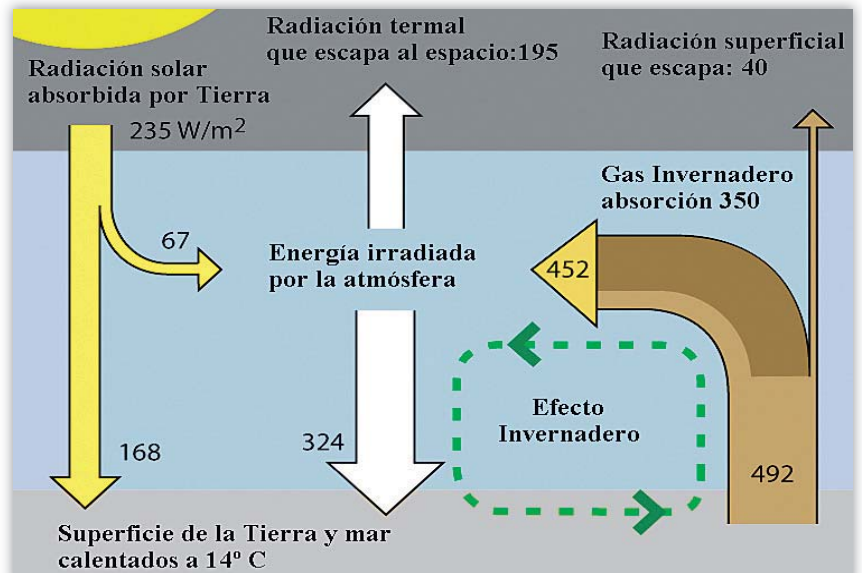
Radiación termal que escapa al espacio:195

Radiación superficial que escapa: 40

Radiación solar absorbida por Tierra

235 W/m$^2$

Gas Invernadero absorción 350

67

Energía irradiada por la atmósfera

452

Efecto Invernadero

168

324

492

Superficie de la Tierra y mar calentados a 14º C